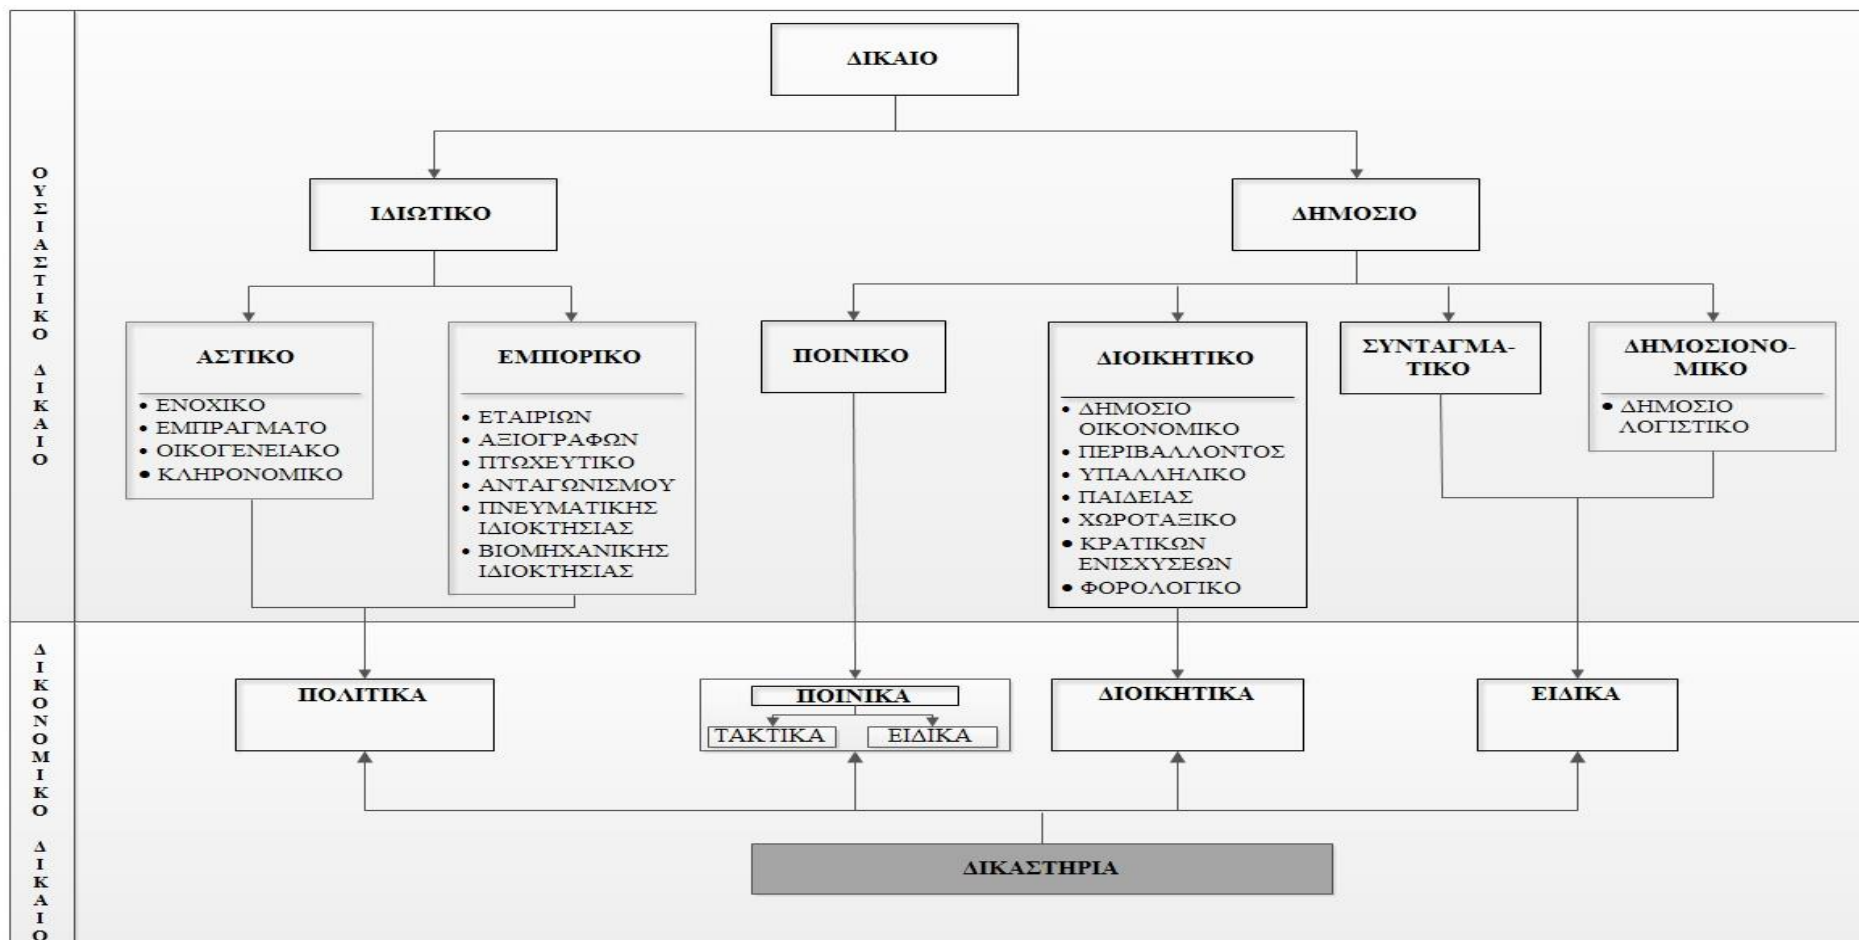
ΟΥΣΙΑΣΤΙΚΟ ΔΙΚΑΙΟ

ΔΙΚΑΙΟ

ΙΔΙΩΤΙΚΟ

ΔΗΜΟΣΙΟ

ΑΣΤΙΚΟ
• ΕΝΟΧΙΚΟ
• ΕΜΠΡΑΓΜΑΤΟ
• ΟΙΚΟΓΕΝΕΙΑΚΟ
• ΚΛΗΡΟΝΟΜΙΚΟ

ΕΜΠΟΡΙΚΟ
• ΕΤΑΙΡΙΩΝ
• ΑΞΙΟΓΡΑΦΩΝ
• ΠΤΩΧΕΥΤΙΚΟ
• ΑΝΤΑΓΩΝΙΣΜΟΥ
• ΠΝΕΥΜΑΤΙΚΗΣ ΙΔΙΟΚΤΗΣΙΑΣ
• ΒΙΟΜΗΧΑΝΙΚΗΣ ΙΔΙΟΚΤΗΣΙΑΣ

ΠΟΙΝΙΚΟ

ΔΙΟΙΚΗΤΙΚΟ
• ΔΗΜΟΣΙΟ ΟΙΚΟΝΟΜΙΚΟ
• ΠΕΡΙΒΑΛΛΟΝΤΟΣ
• ΥΠΑΛΛΗΛΙΚΟ
• ΠΑΙΔΕΙΑΣ
• ΧΩΡΟΤΑΞΙΚΟ
• ΚΡΑΤΙΚΩΝ ΕΝΙΣΧΥΣΕΩΝ
• ΦΟΡΟΛΟΓΙΚΟ

ΣΥΝΤΑΓΜΑΤΙΚΟ

ΔΗΜΟΣΙΟΝΟΜΙΚΟ
• ΔΗΜΟΣΙΟ ΛΟΓΙΣΤΙΚΟ

ΔΙΚΟΝΟΜΙΚΟ ΔΙΚΑΙΟ

ΠΟΛΙΤΙΚΑ

ΠΟΙΝΙΚΑ
ΤΑΚΤΙΚΑ
ΕΙΔΙΚΑ

ΔΙΟΙΚΗΤΙΚΑ

ΕΙΔΙΚΑ

ΔΙΚΑΣΤΗΡΙΑ